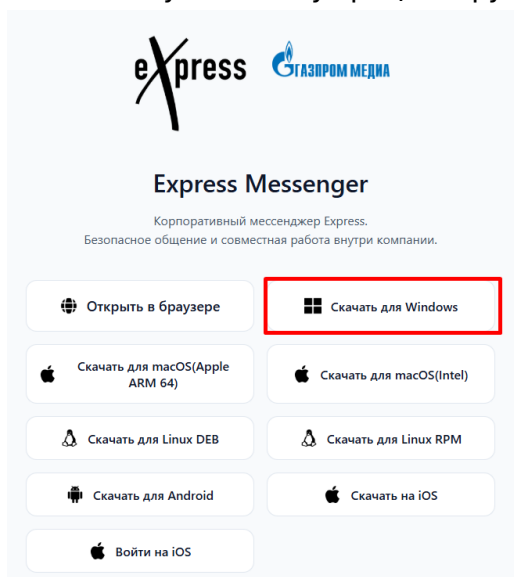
eXpress ГАЗПРОМ МЕДИА

Express Messenger

Корпоративный мессенджер Express.
Безопасное общение и совместная работа внутри компании.

Открыть в браузере

Скачать для Windows

Скачать для macOS(Apple ARM 64)

Скачать для macOS(Intel)

Скачать для Linux DEB

Скачать для Linux RPM

Скачать для Android

Скачать на iOS

Войти на iOS